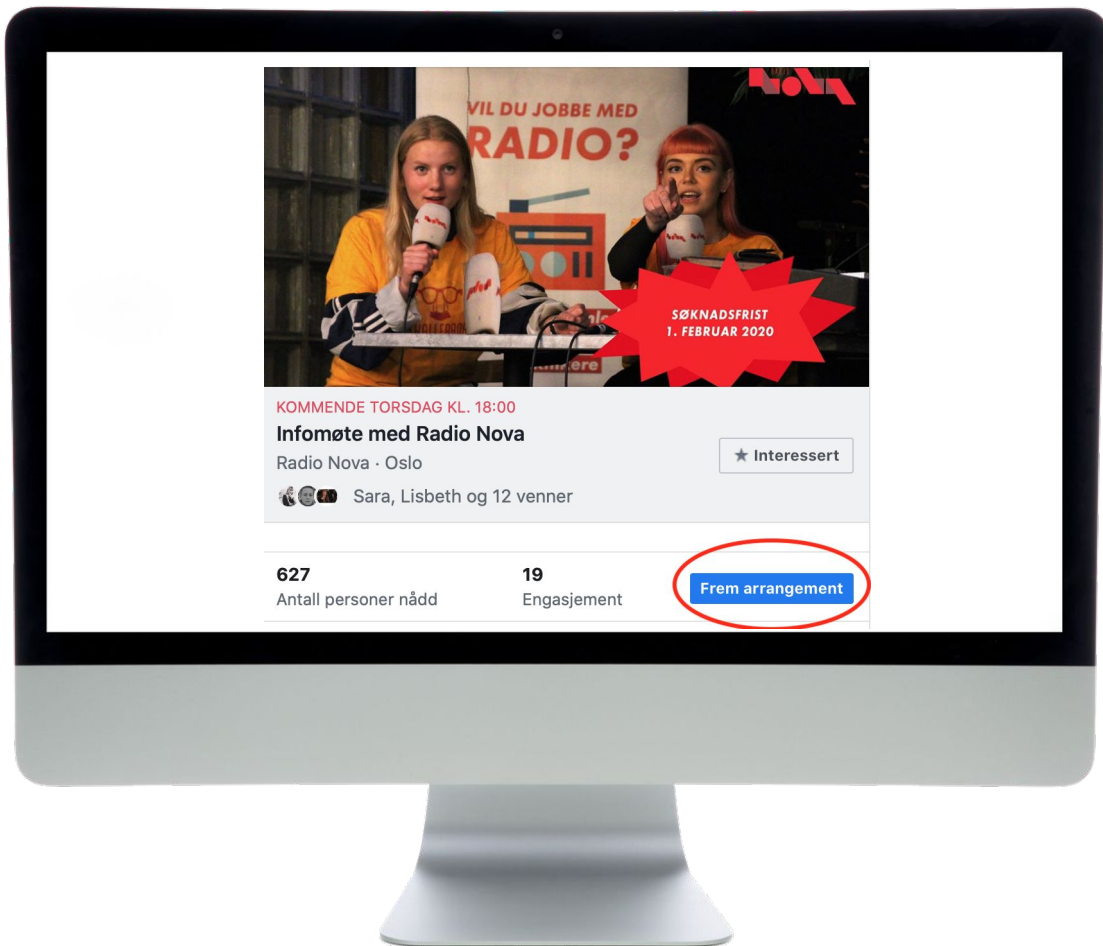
VIL DU JOBBE MED RADIO?

SØKNADSFRIST 1. FEBRUAR 2020

KOMMENDE TORSDAG KL. 18:00

Infomøte med Radio Nova

Radio Nova · Oslo

★ Interessert

Sara, Lisbeth og 12 venner

627
Antall personer nådd

19
Engasjement

Frem arrangement